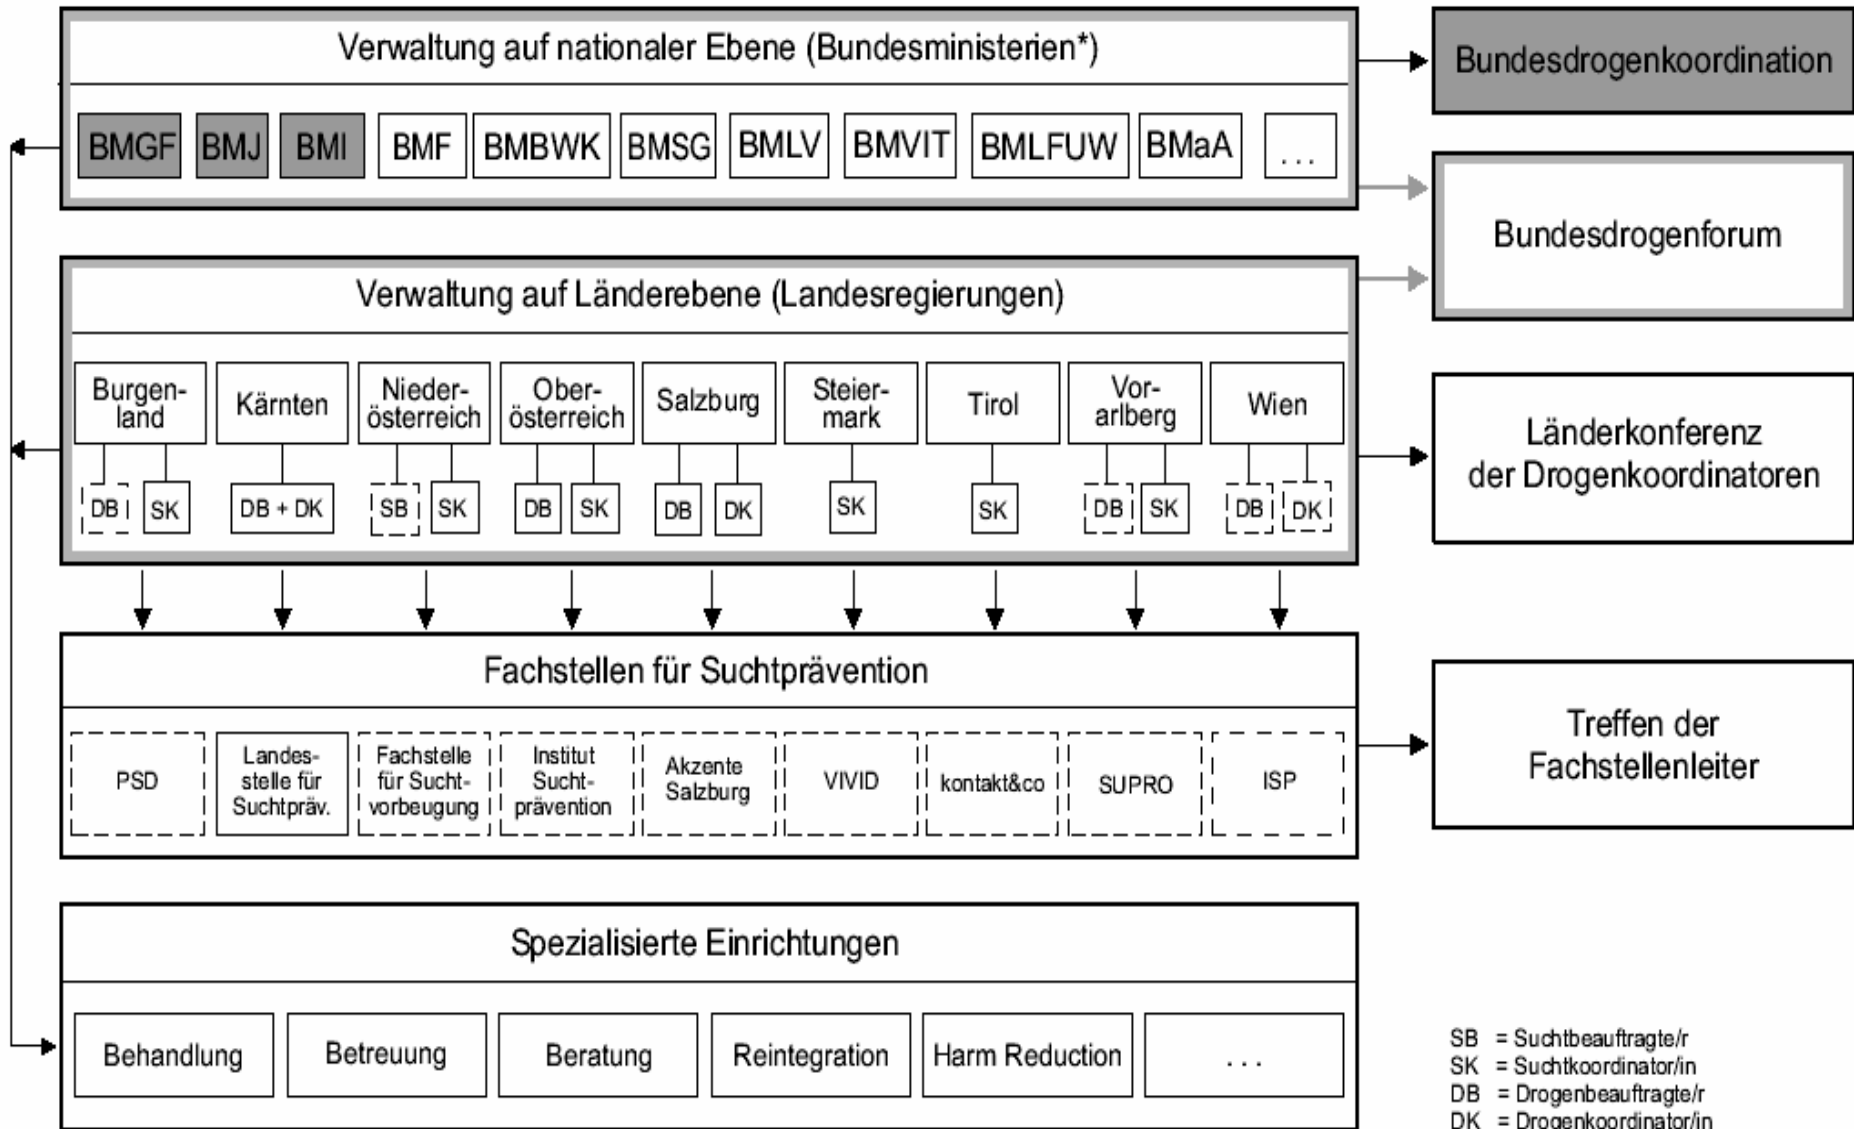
Verwaltung auf nationaler Ebene (Bundesministerien*)

BMGF BMJ BMI BMF BMBWK BMSG BMLV BMVIT BMLFUW BMaA ...

Bundesdrogenkoordination

Bundesdrogenforum

Verwaltung auf Länderebene (Landesregierungen)

Burgenland: DB, SK
Kärnten: DB + DK
Niederösterreich: SB, SK
Oberösterreich: DB, SK
Salzburg: DB, DK
Steiermark: SK
Tirol: SK
Vorarlberg: DB, SK
Wien: DB, DK

Länderkonferenz der Drogenkoordinatoren

Fachstellen für Suchtprävention

PSD
Landesstelle für Suchtpräv.
Fachstelle für Suchtvorbeugung
Institut Suchtprävention
Akzente Salzburg
VIVID
kontakt&co
SUPRO
ISP

Treffen der Fachstellenleiter

Spezialisierte Einrichtungen

Behandlung
Betreuung
Beratung
Reintegration
Harm Reduction
...

SB = Suchtbeauftragte/r
SK = Suchtkoordinator/in
DB = Drogenbeauftragte/r
DK = Drogenkoordinator/in